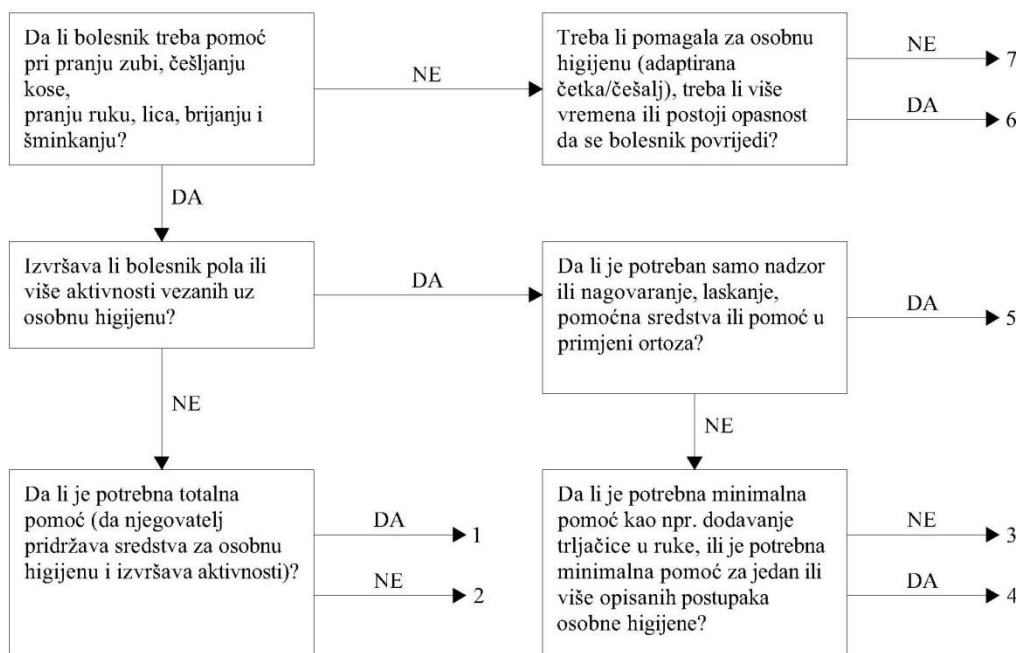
Da li bolesnik treba pomoć pri pranju zubi, češljanju kose, pranju ruku, lica, brijanju i šminkanju?

NE

Treba li pomagala za osobnu higijenu (adaptirana četka/češalj), treba li više vremena ili postoji opasnost da se bolesnik povrijedi?

NE 7

DA 6

DA

Izvršava li bolesnik pola ili više aktivnosti vezanih uz osobnu higijenu?

DA

Da li je potreban samo nadzor ili nagovaranje, laskanje, pomoćna sredstva ili pomoć u primjeni ortoza?

DA 5

NE

NE

Da li je potrebna totalna pomoć (da njegovatelj pridržava sredstva za osobnu higijenu i izvršava aktivnosti)?

DA 1

NE 2

Da li je potrebna minimalna pomoć kao npr. dodavanje trljačice u ruke, ili je potrebna minimalna pomoć za jedan ili više opisanih postupaka osobne higijene?

NE 3

DA 4